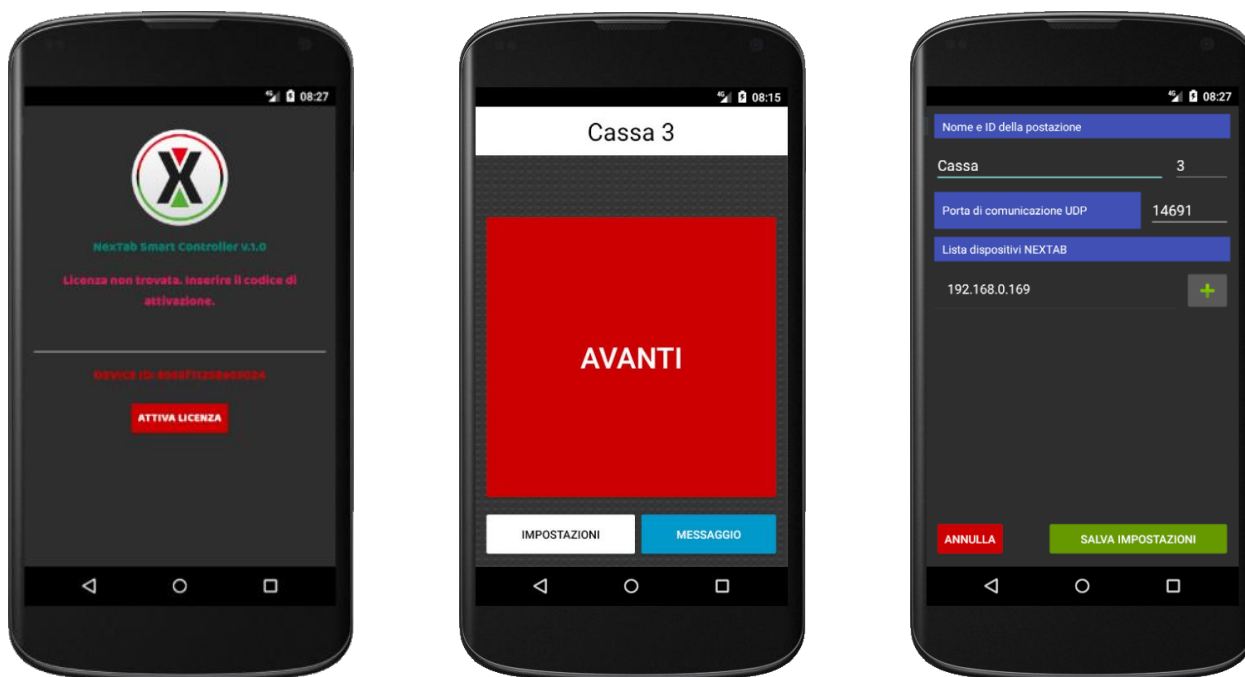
4G 08:27

X

NexTab Smart Controller v.1.0

Licenza non trovata. Inserire il codice di attivazione.

DEVICE ID: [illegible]

ATTIVA LICENZA

4G 08:15

Cassa 3

AVANTI

IMPOSTAZIONI

MESSAGGIO

4G 08:27

Nome e ID della postazione

Cassa

3

Porta di comunicazione UDP

14691

Lista dispositivi NEXTAB

192.168.0.169

+

ANNULLA

SALVA IMPOSTAZIONI